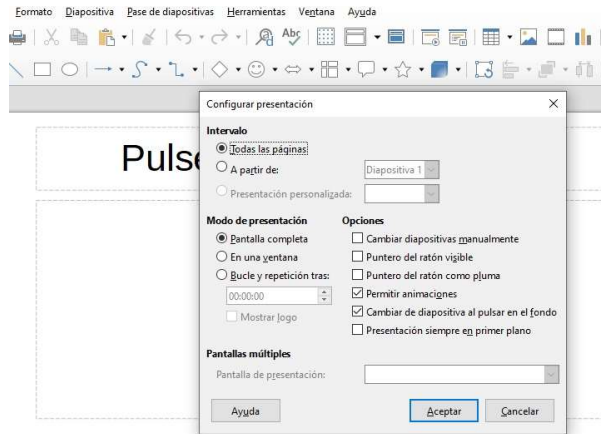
Formato Diapositiva Pase de diapositivas Herramientas Ventana Ayuda

Pulse

Configurar presentación

Intervalo

Todas las páginas

A partir de: Diapositiva 1

Presentación personalizada:

Modo de presentación

Pantalla completa

En una ventana

Bucle y repetición tras:

00:00:00

Mostrar logo

Opciones

Cambiar diapositivas manualmente

Puntero del ratón visible

Puntero del ratón como pluma

Permitir animaciones

Cambiar de diapositiva al pulsar en el fondo

Presentación siempre en primer plano

Pantallas múltiples

Pantalla de presentación:

Ayuda

Aceptar

Cancelar